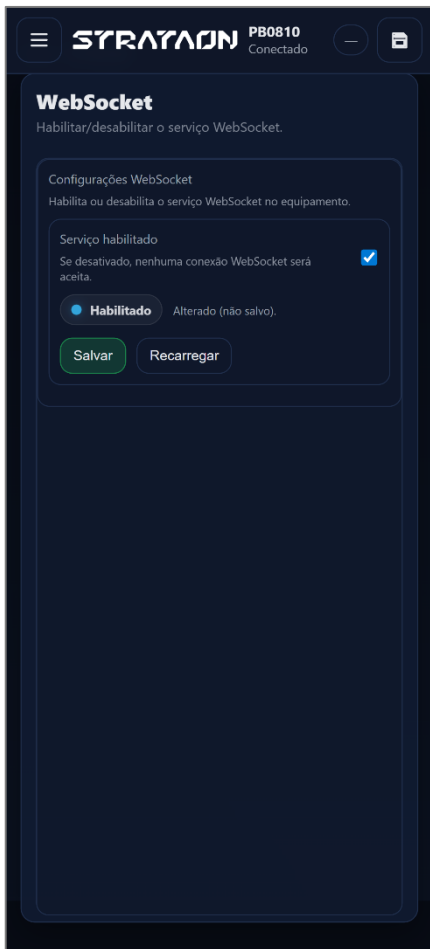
STRATAON PB0810
Conectado

WebSocket
Habilitar/desabilitar o serviço WebSocket.

Configurações WebSocket
Habilita ou desabilita o serviço WebSocket no equipamento.

Serviço habilitado
Se desativado, nenhuma conexão WebSocket será aceita.

Habilitado Alterado (não salvo).

Salvar Recarregar